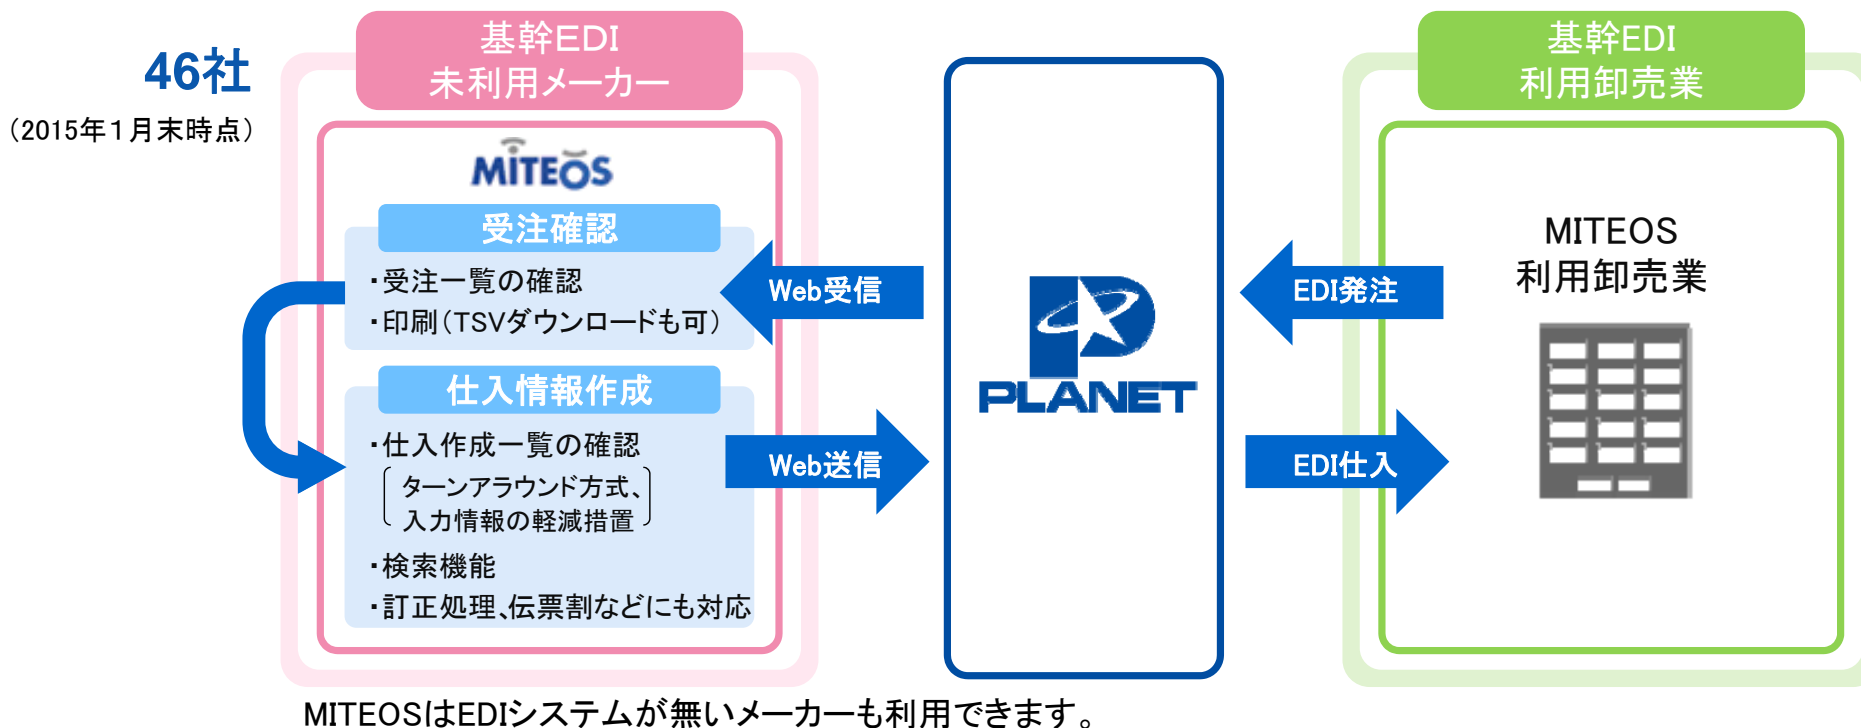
46社
（2015年1月末時点）

基幹EDI
未利用メーカー

MITEOS

受注確認
・受注一覧の確認
・印刷（TSVダウンロードも可）

仕入情報作成
・仕入作成一覧の確認
（ターンアラウンド方式、入力情報の軽減措置）
・検索機能
・訂正処理、伝票割などにも対応

Web受信
Web送信

PLANET

EDI発注
EDI仕入

基幹EDI
利用卸売業

MITEOS
利用卸売業

MITEOSはEDIシステムが無いメーカーも利用できます。